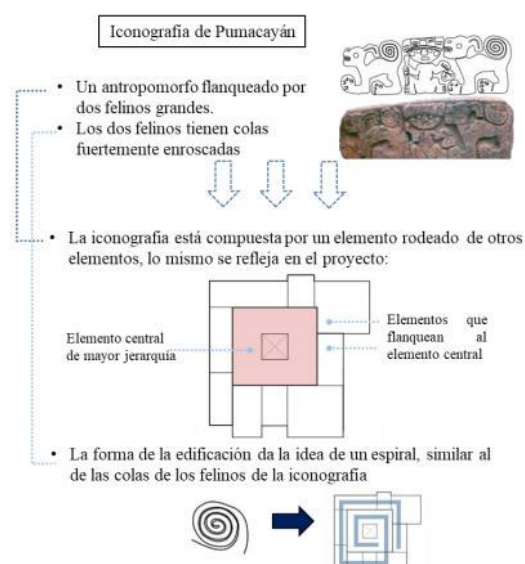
Iconografia de Pumacayán

• Un antropomorfo flanqueado por dos felinos grandes.
• Los dos felinos tienen colas fuertemente enroscadas

• La iconografia está compuesta por un elemento rodeado de otros elementos, lo mismo se refleja en el proyecto:

Elemento central de mayor jerarquía

Elementos que flanquean al elemento central

• La forma de la edificación da la idea de un espiral, similar al de las colas de los felinos de la iconografía